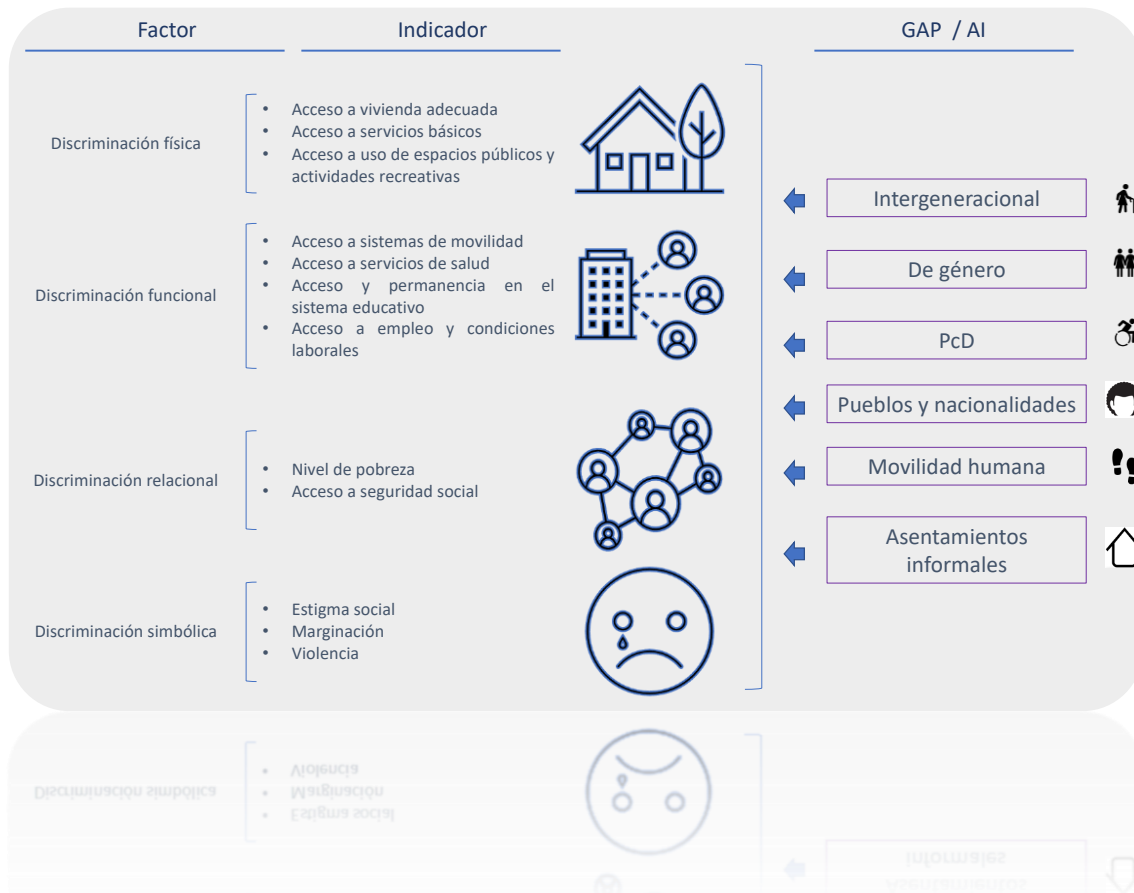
Factor

Indicador

GAP / AI

Discriminación física

- Acceso a vivienda adecuada
- Acceso a servicios básicos
- Acceso a uso de espacios públicos y actividades recreativas

Discriminación funcional

- Acceso a sistemas de movilidad
- Acceso a servicios de salud
- Acceso y permanencia en el sistema educativo
- Acceso a empleo y condiciones laborales

Discriminación relacional

- Nivel de pobreza
- Acceso a seguridad social

Discriminación simbólica

- Estigma social
- Marginación
- Violencia

Intergeneracional

De género

PcD

Pueblos y nacionalidades

Movilidad humana

Asentamientos informales